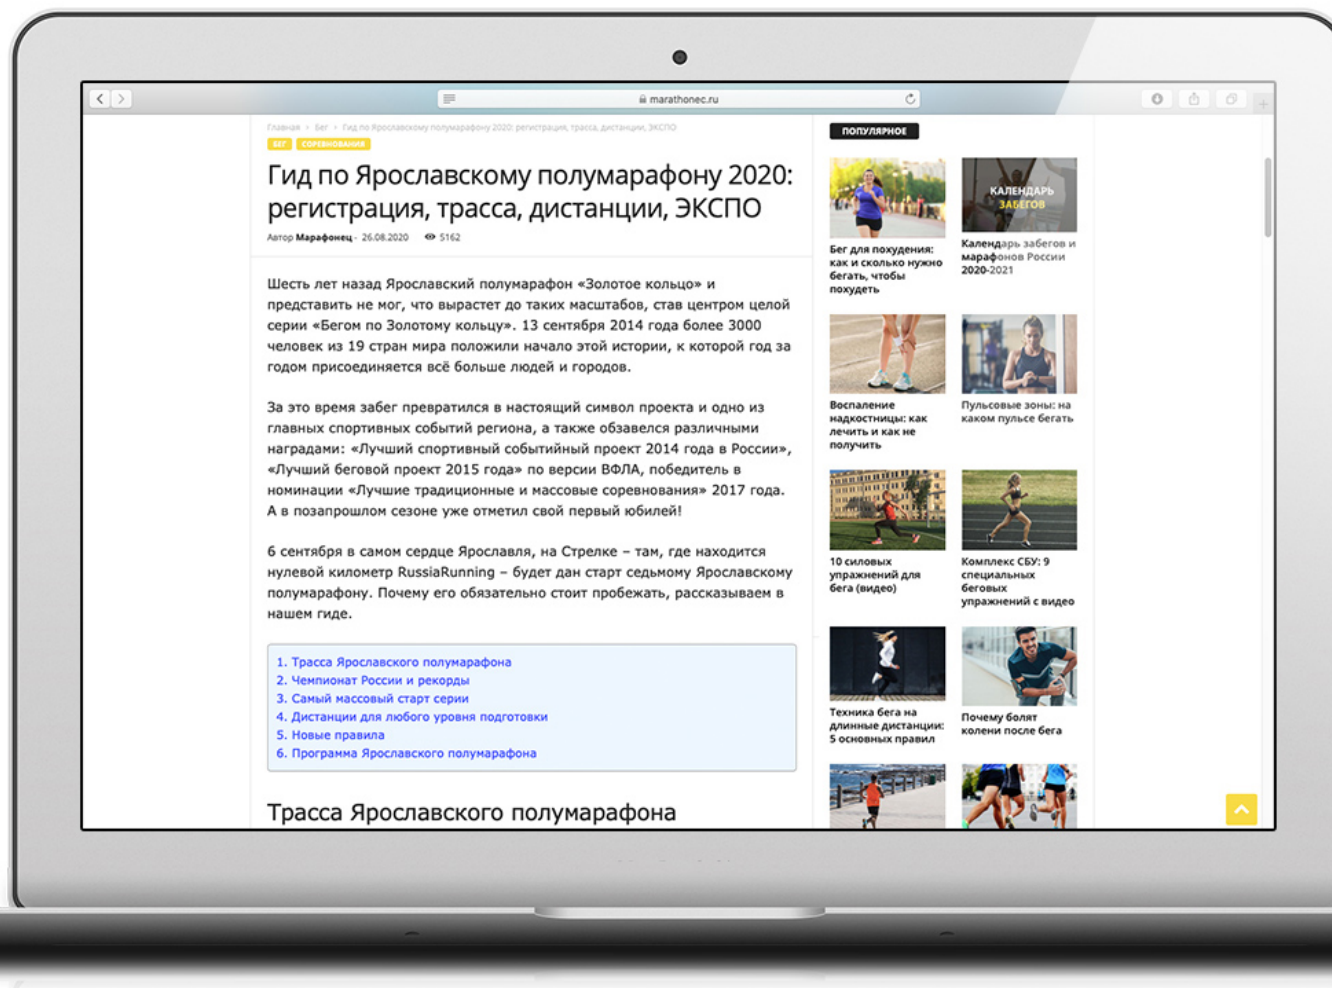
marathonec.ru

Главная › Бег › Гид по Ярославскому полумарафону 2020: регистрация, трасса, дистанции, ЭКСПО

БЕГ СОРЕВНОВАНИЯ

Гид по Ярославскому полумарафону 2020: регистрация, трасса, дистанции, ЭКСПО

Автор Марафонец - 26.08.2020 5162

Шесть лет назад Ярославский полумарафон «Золотое кольцо» и представить не мог, что вырастет до таких масштабов, став центром целой серии «Бегом по Золотому кольцу». 13 сентября 2014 года более 3000 человек из 19 стран мира положили начало этой истории, к которой год за годом присоединяется всё больше людей и городов.

За это время забег превратился в настоящий символ проекта и одно из главных спортивных событий региона, а также обзавелся различными наградами: «Лучший спортивный событийный проект 2014 года в России», «Лучший беговой проект 2015 года» по версии ВФЛА, победитель в номинации «Лучшие традиционные и массовые соревнования» 2017 года. А в позапрошлом сезоне уже отметил свой первый юбилей!

6 сентября в самом сердце Ярославля, на Стрелке – там, где находится нулевой километр RussiaRunning – будет дан старт седьмому Ярославскому полумарафону. Почему его обязательно стоит пробежать, рассказываем в нашем гиде.

1. Трасса Ярославского полумарафона
2. Чемпионат России и рекорды
3. Самый массовый старт серии
4. Дистанции для любого уровня подготовки
5. Новые правила
6. Программа Ярославского полумарафона

Трасса Ярославского полумарафона

ПОПУЛЯРНОЕ

Бег для похудения: как и сколько нужно бегать, чтобы похудеть

КАЛЕНДАРЬ ЗАБЕГОВ

Календарь забегов и марафонов России 2020-2021

Воспаление надкостницы: как лечить и как не получить

Пульсовые зоны: на каком пульсе бегать

10 силовых упражнений для бега (видео)

Комплекс СБУ: 9 специальных беговых упражнений с видео

Техника бега на длинные дистанции: 5 основных правил

Почему болят колени после бега